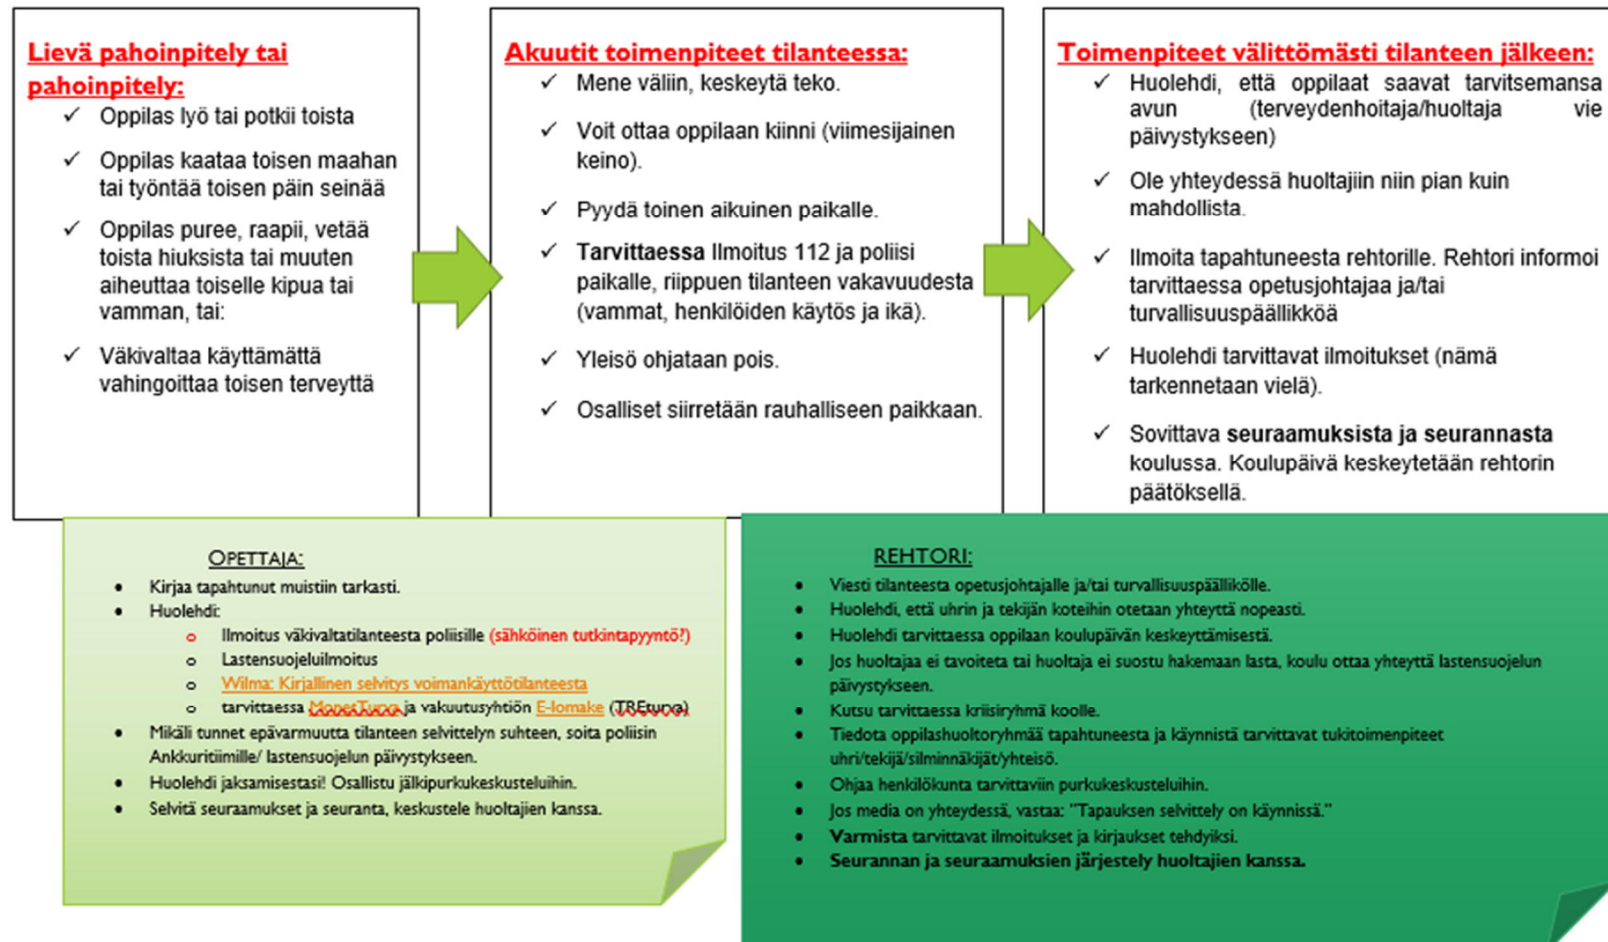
Lievä pahoinpitely tai pahoinpitely:

✓ Oppilas lyö tai potkii toista

✓ Oppilas kaataa toisen maahan tai työntää toisen päin seinää

✓ Oppilas puree, raapii, vetää toista hiuksista tai muuten aiheuttaa toiselle kipua tai vamman, tai:

✓ Väkivaltaa käyttämättä vahingoittaa toisen terveyttä

Akuutit toimenpiteet tilanteessa:

✓ Mene väliin, keskeytä teko.

✓ Voit ottaa oppilaan kiinni (viimesijainen keino).

✓ Pyydä toinen aikuinen paikalle.

✓ Tarvittaessa Ilmoitus 112 ja poliisi paikalle, riippuen tilanteen vakavuudesta (vammat, henkilöiden käytös ja ikä).

✓ Yleisö ohjataan pois.

✓ Osalliset siirretään rauhalliseen paikkaan.

Toimenpiteet välittömästi tilanteen jälkeen:

✓ Huolehdi, että oppilaat saavat tarvitsemansa avun (terveydenhoitaja/huoltaja vie päivystykseen)

✓ Ole yhteydessä huoltajiin niin pian kuin mahdollista.

✓ Ilmoita tapahtuneesta rehtorille. Rehtori informoi tarvittaessa opetusjohtajaa ja/tai turvallisuuspäällikköä

✓ Huolehdi tarvittavat ilmoitukset (nämä tarkennetaan vielä).

✓ Sovittava seuraamuksista ja seurannasta koulussa. Koulupäivä keskeytetään rehtorin päätöksellä.

OPETTAJA:

• Kirjaa tapahtunut muistiin tarkasti.
• Huolehdi:
  ○ Ilmoitus väkivaltatilanteesta poliisille (sähköinen tutkintapyyntö?)
  ○ Lastensuojeluilmoitus
  ○ Wilma: Kirjallinen selvitys voimankäyttötilanteesta
  ○ tarvittaessa MonetTurva ja vakuutusyhtiön E-lomake (TREturva)
• Mikäli tunnet epävarmuutta tilanteen selvittelyn suhteen, soita poliisin Ankkuritiimille/ lastensuojelun päivystykseen.
• Huolehdi jaksamisestasi! Osallistu jälkipurkukeskusteluihin.
• Selvitä seuraamukset ja seuranta, keskustele huoltajien kanssa.

REHTORI:

• Viesti tilanteesta opetusjohtajalle ja/tai turvallisuuspäällikölle.
• Huolehdi, että uhrin ja tekijän koteihin otetaan yhteyttä nopeasti.
• Huolehdi tarvittaessa oppilaan koulupäivän keskeyttämisestä.
• Jos huoltajaa ei tavoiteta tai huoltaja ei suostu hakemaan lasta, koulu ottaa yhteyttä lastensuojelun päivystykseen.
• Kutsu tarvittaessa kriisiryhmä koolle.
• Tiedota oppilashuoltoryhmää tapahtuneesta ja käynnistä tarvittavat tukitoimenpiteet uhri/tekijä/silminnäkijät/yhteisö.
• Ohjaa henkilökunta tarvittaviin purkukeskusteluihin.
• Jos media on yhteydessä, vastaa: "Tapauksen selvittely on käynnissä."
• Varmista tarvittavat ilmoitukset ja kirjaukset tehdyiksi.
• Seurannan ja seuraamuksien järjestely huoltajien kanssa.